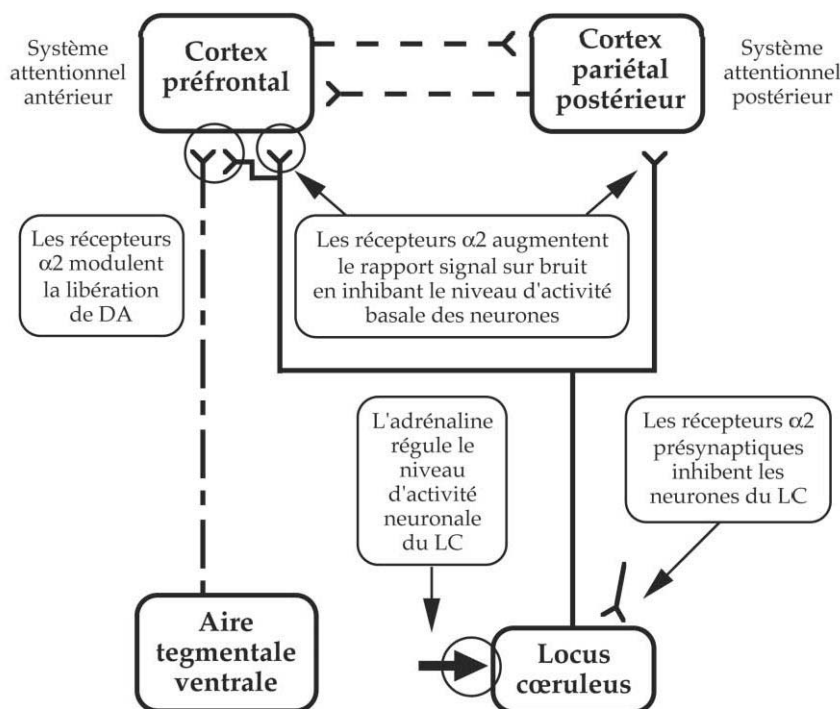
Système attentionnel antérieur

Cortex préfrontal

Cortex pariétal postérieur

Système attentionnel postérieur

Les récepteurs $\alpha2$ modulent la libération de DA

Les récepteurs $\alpha2$ augmentent le rapport signal sur bruit en inhibant le niveau d'activité basale des neurones

L'adrénaline régule le niveau d'activité neuronale du LC

Les récepteurs $\alpha2$ présynaptiques inhibent les neurones du LC

Aire tegmentale ventrale

Locus cœruleus